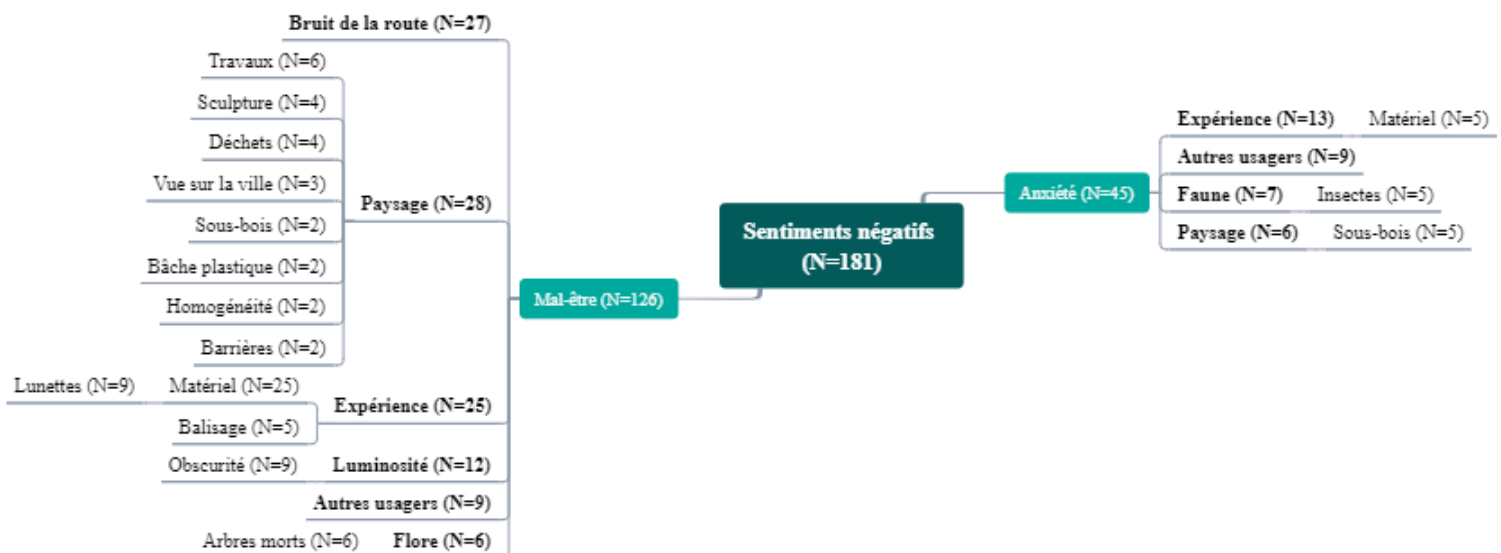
Sentiments négatifs (N=181)

Mal-être (N=126)

Bruit de la route (N=27)

Paysage (N=28)
Travaux (N=6)
Sculpture (N=4)
Déchets (N=4)
Vue sur la ville (N=3)
Sous-bois (N=2)
Bâche plastique (N=2)
Homogénéité (N=2)
Barrières (N=2)

Expérience (N=25)
Matériel (N=25)
Lunettes (N=9)
Balisage (N=5)

Luminosité (N=12)
Obscurité (N=9)

Autres usagers (N=9)

Flore (N=6)
Arbres morts (N=6)

Anxiété (N=45)

Expérience (N=13)
Matériel (N=5)

Autres usagers (N=9)

Faune (N=7)
Insectes (N=5)

Paysage (N=6)
Sous-bois (N=5)